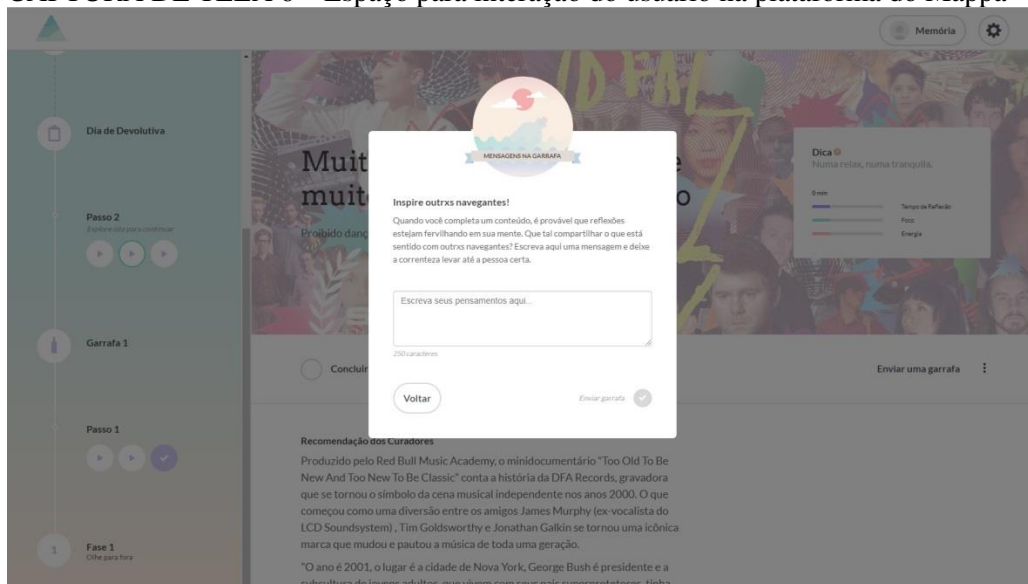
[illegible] – Espaço para interação do usuário na plataforma do Mappa

Memória

Dia de Devolutiva

Passo 2
Explore isto para continuar

Garrafa 1

Passo 1

Fase 1
Olhe para fora

Muit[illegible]
muit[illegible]
Proibido danç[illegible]

Dica
Numa relax, numa tranquila.

0 min
Tempo de Reflexão
Foco
Energia

MENSAGENS NA GARRAFA

Inspire outrxs navegantes!

Quando você completa um conteúdo, é provável que reflexões estejam fervilhando em sua mente. Que tal compartilhar o que está sentido com outrxs navegantes? Escreva aqui uma mensagem e deixe a correnteza levar até a pessoa certa.

Escreva seus pensamentos aqui...

250 caracteres

Voltar

Enviar garrafa

Concluir

Enviar uma garrafa

Recomendação dos Curadores

Produzido pelo Red Bull Music Academy, o minidocumentário "Too Old To Be New And Too New To Be Classic" conta a história da DFA Records, gravadora que se tornou o símbolo da cena musical independente nos anos 2000. O que começou como uma diversão entre os amigos James Murphy (ex-vocalista do LCD Soundsystem) , Tim Goldsworthy e Jonathan Galkin se tornou uma icônica marca que mudou e pautou a música de toda uma geração.

"O ano é 2001, o lugar é a cidade de Nova York, George Bush é presidente e a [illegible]